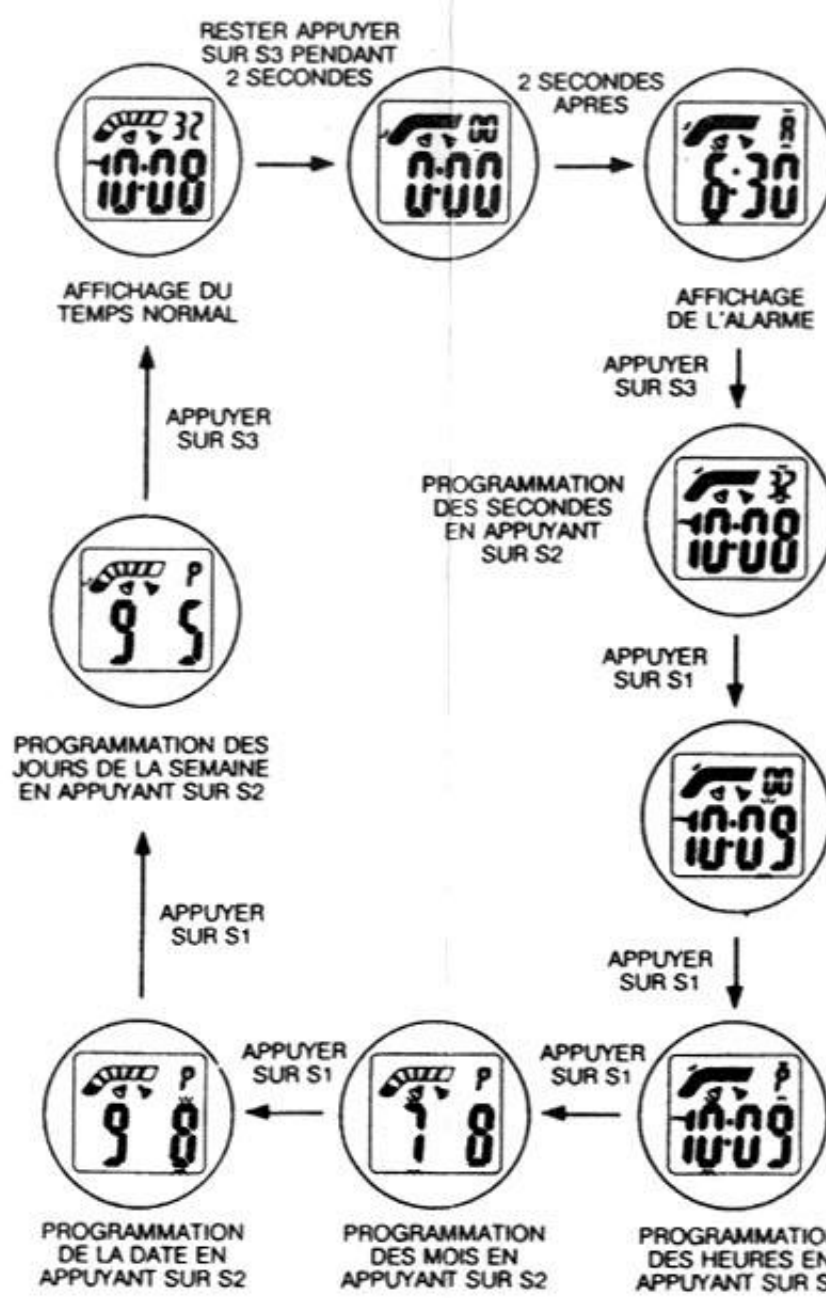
RESTER APPUYER SUR S3 PENDANT 2 SECONDES

2 SECONDES APRES

32
10·08
10:08

00
0·00
0:00

A
6:30

AFFICHAGE DU TEMPS NORMAL

AFFICHAGE DE L'ALARME

APPUYER SUR S3

APPUYER SUR S3

PROGRAMMATION DES SECONDES EN APPUYANT SUR S2

32
10·08
10:08

P
9 5

APPUYER SUR S1

PROGRAMMATION DES JOURS DE LA SEMAINE EN APPUYANT SUR S2

00
10·09
10:09

APPUYER SUR S1

APPUYER SUR S1

APPUYER SUR S1

APPUYER SUR S1

P
9 8

P
1 8

P
10·09
10:09

PROGRAMMATION DE LA DATE EN APPUYANT SUR S2

PROGRAMMATION DES MOIS EN APPUYANT SUR S2

PROGRAMMATIO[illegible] DES HEURES EN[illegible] APPUYANT SUR S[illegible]